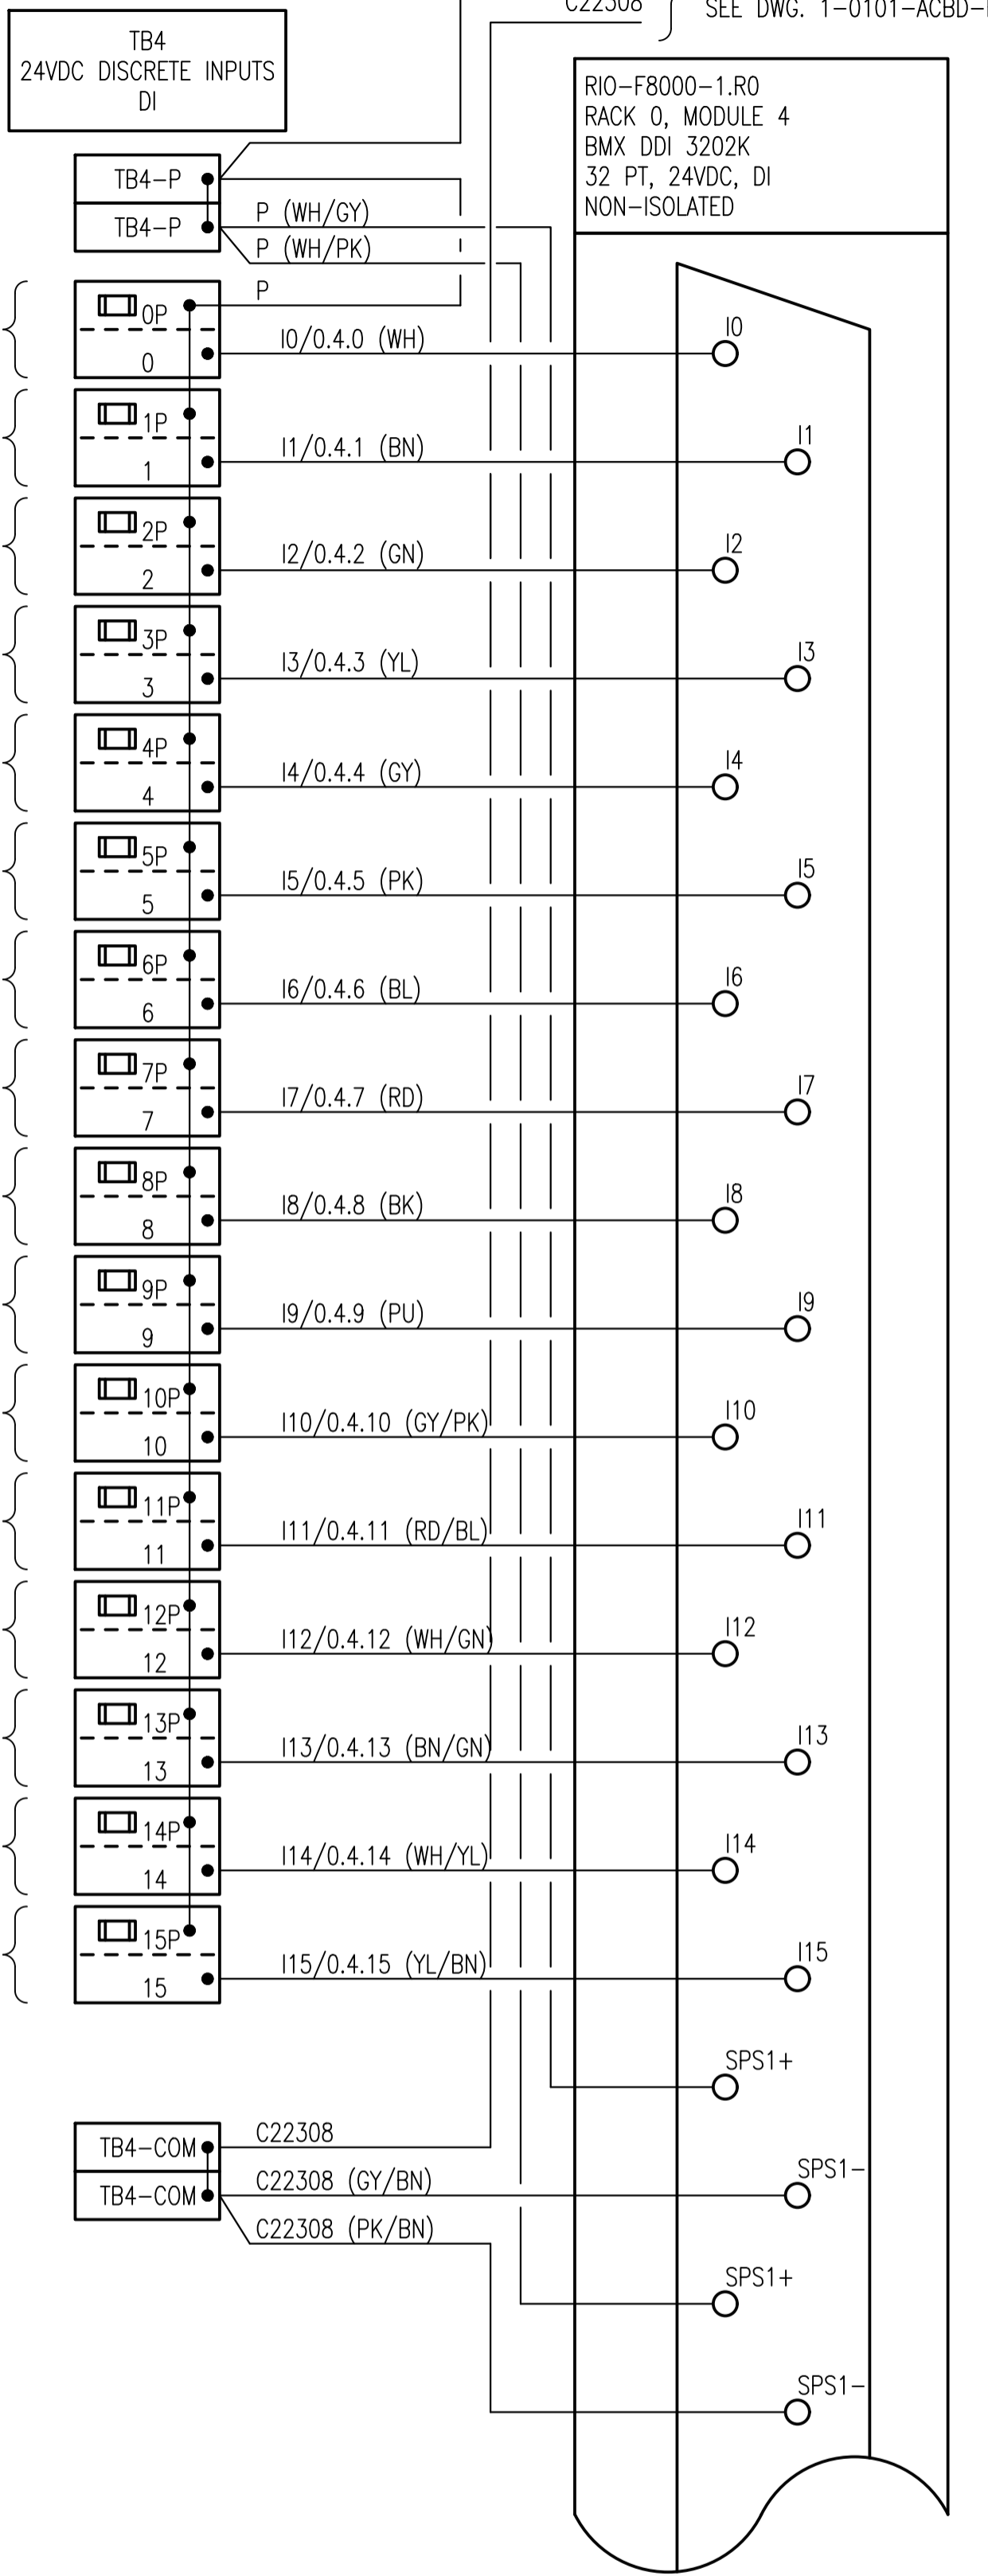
C22308
SEE DWG. 1-0101-ACBD-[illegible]

TB4
24VDC DISCRETE INPUTS
DI

RIO-F8000-1.R0
RACK 0, MODULE 4
BMX DDI 3202K
32 PT, 24VDC, DI
NON-ISOLATED

TB4-P
TB4-P
P (WH/GY)
P (WH/PK)
P

0P
0
I0/0.4.0 (WH)
I0

1P
1
I1/0.4.1 (BN)
I1

2P
2
I2/0.4.2 (GN)
I2

3P
3
I3/0.4.3 (YL)
I3

4P
4
I4/0.4.4 (GY)
I4

5P
5
I5/0.4.5 (PK)
I5

6P
6
I6/0.4.6 (BL)
I6

7P
7
I7/0.4.7 (RD)
I7

8P
8
I8/0.4.8 (BK)
I8

9P
9
I9/0.4.9 (PU)
I9

10P
10
I10/0.4.10 (GY/PK)
I10

11P
11
I11/0.4.11 (RD/BL)
I11

12P
12
I12/0.4.12 (WH/GN)
I12

13P
13
I13/0.4.13 (BN/GN)
I13

14P
14
I14/0.4.14 (WH/YL)
I14

15P
15
I15/0.4.15 (YL/BN)
I15

SPS1+
TB4-COM
C22308
TB4-COM
C22308 (GY/BN)
SPS1-
C22308 (PK/BN)
SPS1+
SPS1-